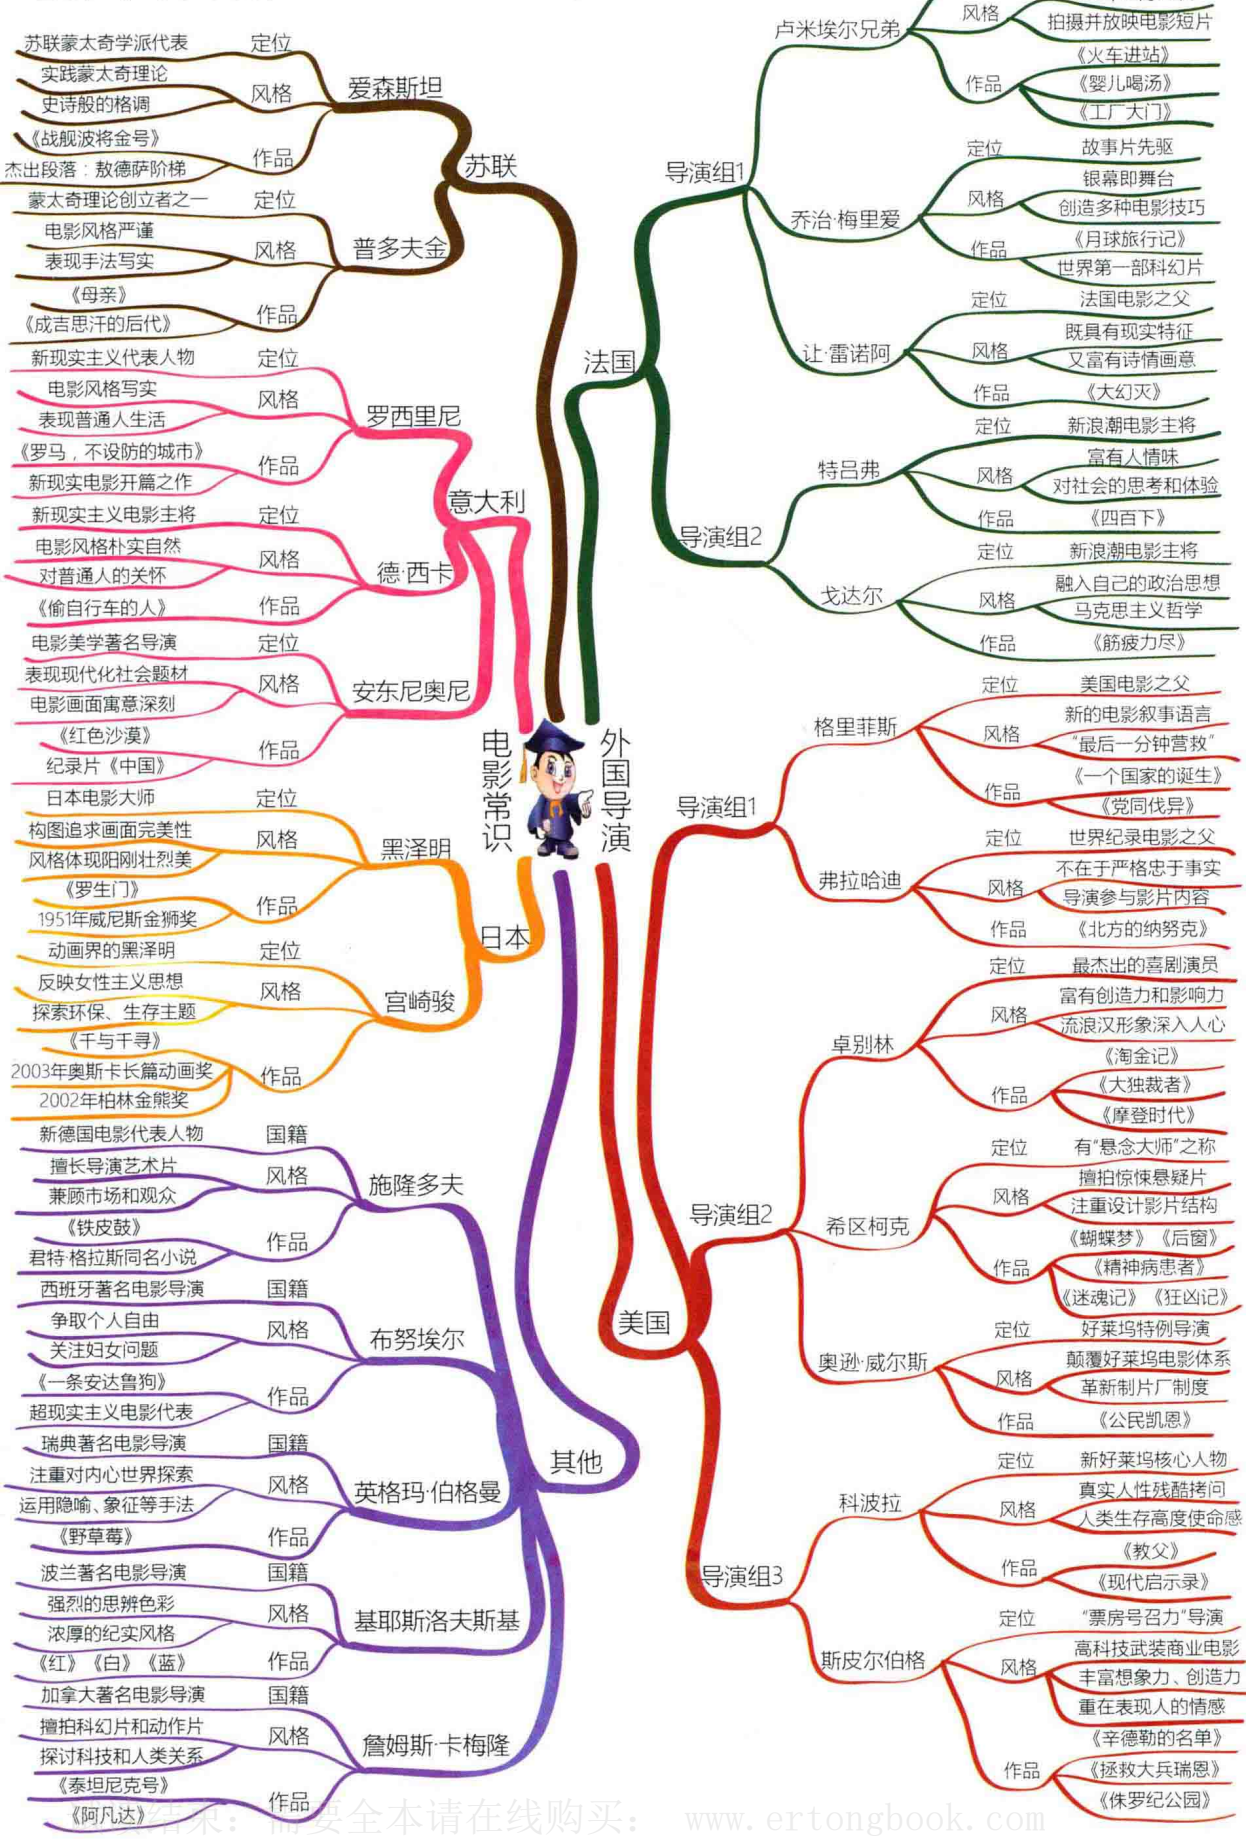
电影常识
外国导演

苏联
爱森斯坦
定位 苏联蒙太奇学派代表
风格 实践蒙太奇理论
史诗般的格调
作品 《战舰波将金号》
杰出段落：敖德萨阶梯
普多夫金
定位 蒙太奇理论创立者之一
风格 电影风格严谨
表现手法写实
作品 《母亲》
《成吉思汗的后代》

意大利
罗西里尼
定位 新现实主义代表人物
风格 电影风格写实
表现普通人生活
作品 《罗马，不设防的城市》
新现实电影开篇之作
德·西卡
定位 新现实主义电影主将
风格 电影风格朴实自然
对普通人的关怀
作品 《偷自行车的人》
安东尼奥尼
定位 电影美学著名导演
风格 表现现代化社会题材
电影画面寓意深刻
作品 《红色沙漠》
纪录片《中国》

日本
黑泽明
定位 日本电影大师
风格 构图追求画面完美性
风格体现阳刚壮烈美
作品 《罗生门》
1951年威尼斯金狮奖
宫崎骏
定位 动画界的黑泽明
风格 反映女性主义思想
探索环保、生存主题
作品 《千与千寻》
2003年奥斯卡长篇动画奖
2002年柏林金熊奖

其他
施隆多夫
国籍 新德国电影代表人物
风格 擅长导演艺术片
兼顾市场和观众
作品 《铁皮鼓》
君特·格拉斯同名小说
布努埃尔
国籍 西班牙著名电影导演
风格 争取个人自由
关注妇女问题
作品 《一条安达鲁狗》
超现实主义电影代表
英格玛·伯格曼
国籍 瑞典著名电影导演
风格 注重对内心世界探索
运用隐喻、象征等手法
作品 《野草莓》
基耶斯洛夫斯基
国籍 波兰著名电影导演
风格 强烈的思辨色彩
浓厚的纪实风格
作品 《红》《白》《蓝》
詹姆斯·卡梅隆
国籍 加拿大著名电影导演
风格 擅拍科幻片和动作片
探讨科技和人类关系
作品 《泰坦尼克号》
《阿凡达》

法国
导演组1
卢米埃尔兄弟
风格 拍摄并放映电影短片
作品 《火车进站》
《婴儿喝汤》
《工厂大门》
乔治·梅里爱
定位 故事片先驱
风格 银幕即舞台
创造多种电影技巧
作品 《月球旅行记》
世界第一部科幻片
让·雷诺阿
定位 法国电影之父
风格 既具有现实特征
又富有诗情画意
作品 《大幻灭》
导演组2
特吕弗
定位 新浪潮电影主将
风格 富有人情味
对社会的思考和体验
作品 《四百下》
戈达尔
定位 新浪潮电影主将
风格 融入自己的政治思想
马克思主义哲学
作品 《筋疲力尽》

美国
导演组1
格里菲斯
定位 美国电影之父
风格 新的电影叙事语言
“最后一分钟营救”
作品 《一个国家的诞生》
《党同伐异》
弗拉哈迪
定位 世界纪录电影之父
风格 不在于严格忠于事实
导演参与影片内容
作品 《北方的纳努克》
导演组2
卓别林
定位 最杰出的喜剧演员
风格 富有创造力和影响力
流浪汉形象深入人心
作品 《淘金记》
《大独裁者》
《摩登时代》
希区柯克
定位 有“悬念大师”之称
风格 擅拍惊悚悬疑片
注重设计影片结构
作品 《蝴蝶梦》《后窗》
《精神病患者》
《迷魂记》《狂凶记》
奥逊·威尔斯
定位 好莱坞特例导演
风格 颠覆好莱坞电影体系
革新制片厂制度
作品 《公民凯恩》
导演组3
科波拉
定位 新好莱坞核心人物
风格 真实人性残酷拷问
人类生存高度使命感
作品 《教父》
《现代启示录》
斯皮尔伯格
定位 “票房号召力”导演
风格 高科技武装商业电影
丰富想象力、创造力
重在表现人的情感
作品 《辛德勒的名单》
《拯救大兵瑞恩》
《侏罗纪公园》

试读结束：需要全本请在线购买： www.ertongbook.com